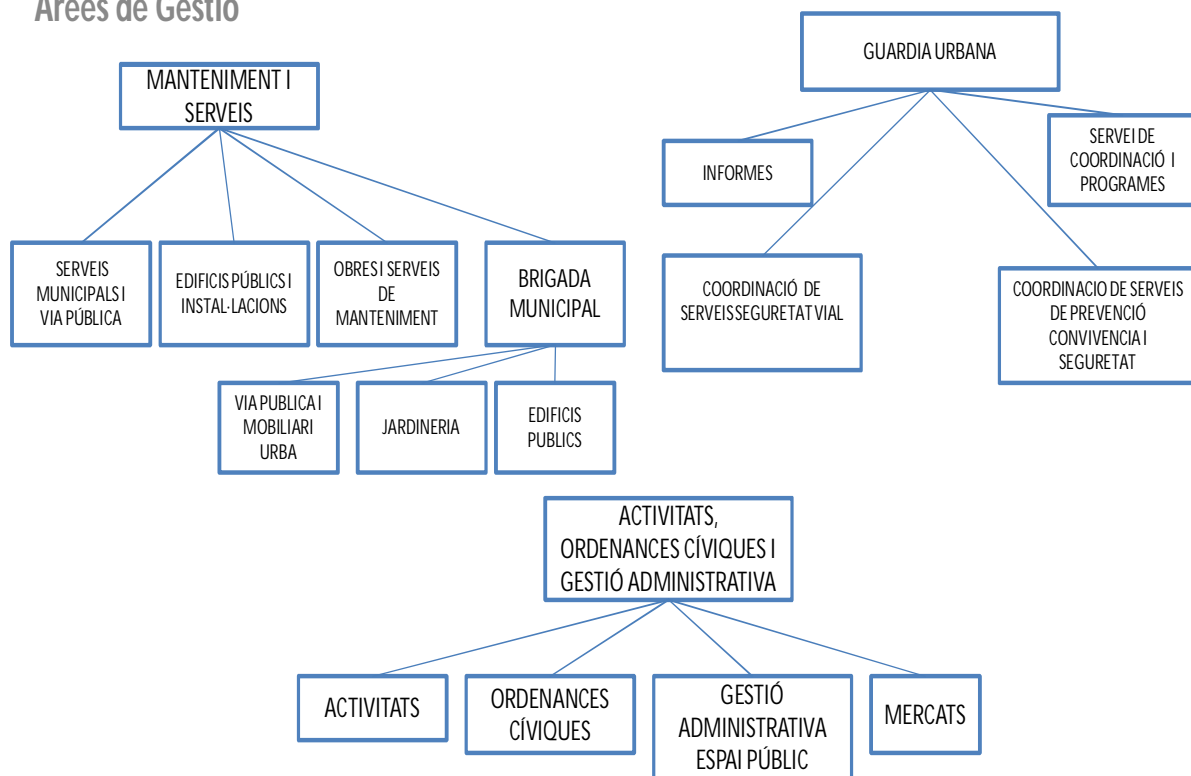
Àrees de Gestió

MANTENIMENT I SERVEIS

SERVEIS MUNICIPALS I VIA PÚBLICA

EDIFICIS PÚBLICS I INSTAL·LACIONS

OBRES I SERVEIS DE MANTENIMENT

BRIGADA MUNICIPAL

VIA PUBLICA I MOBILIARI URBA

JARDINERIA

EDIFICIS PUBLICS

GUARDIA URBANA

INFORMES

SERVEI DE COORDINACIÓ I PROGRAMES

COORDINACIÓ DE SERVEIS SEGURETAT VIAL

COORDINACIO DE SERVEIS DE PREVENCIÓ CONVIVENCIA I SEGURETAT

ACTIVITATS, ORDENANCES CÍVIQUES I GESTIÓ ADMINISTRATIVA

ACTIVITATS

ORDENANCES CÍVIQUES

GESTIÓ ADMINISTRATIVA ESPAI PÚBLIC

MERCATS